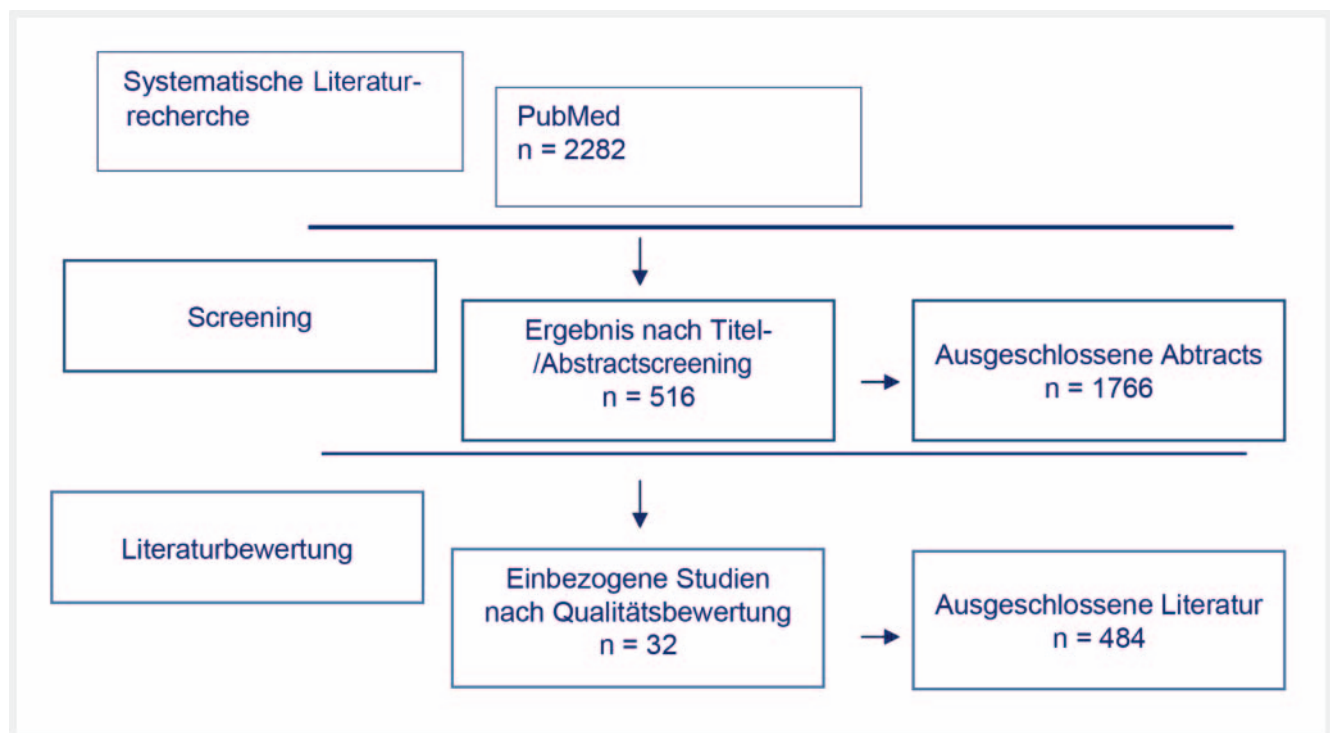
Systematische Literaturrecherche

PubMed
n = 2282

Screening

Ergebnis nach Titel-/Abstractscreening
n = 516

Ausgeschlossene Abtracts
n = 1766

Literaturbewertung

Einbezogene Studien nach Qualitätsbewertung
n = 32

Ausgeschlossene Literatur
n = 484